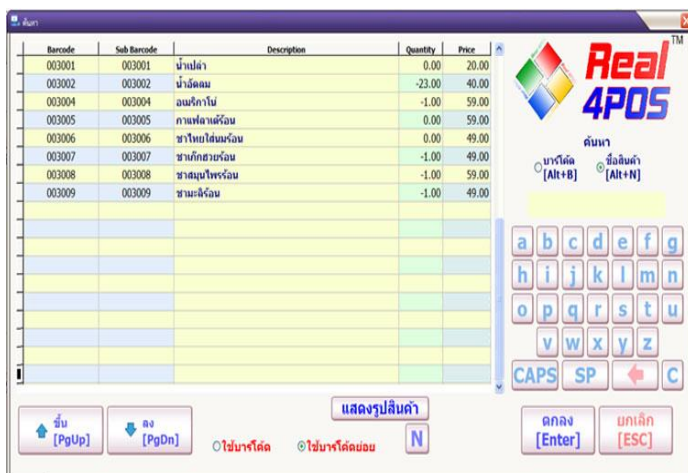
ค้นหา

| Barcode | Sub Barcode | Description | Quantity | Price |
|---|---|---|---|---|
| 003001 | 003001 | น้ำเปล่า | 0.00 | 20.00 |
| 003002 | 003002 | น้ำอัดลม | -23.00 | 40.00 |
| 003004 | 003004 | อเมริกาโน่ | -1.00 | 59.00 |
| 003005 | 003005 | กาแฟลาเต้ร้อน | 0.00 | 59.00 |
| 003006 | 003006 | ชาไทยใส่นมร้อน | 0.00 | 49.00 |
| 003007 | 003007 | ชาเก๊กฮวยร้อน | -1.00 | 49.00 |
| 003008 | 003008 | ชาสมุนไพรร้อน | -1.00 | 59.00 |
| 003009 | 003009 | ชามะลิร้อน | -1.00 | 49.00 |

TM

Real 4POS

ค้นหา

บาร์โค้ด [Alt+B]

ชื่อสินค้า [Alt+N]

a b c d e f g
h i j k l m n
o p q r s t u
v w x y z
CAPS SP C

ขึ้น [PgUp]

ลง [PgDn]

แสดงรูปสินค้า

ใช้บาร์โค้ด

ใช้บาร์โค้ดย่อย

N

ตกลง [Enter]

ยกเลิก [ESC]